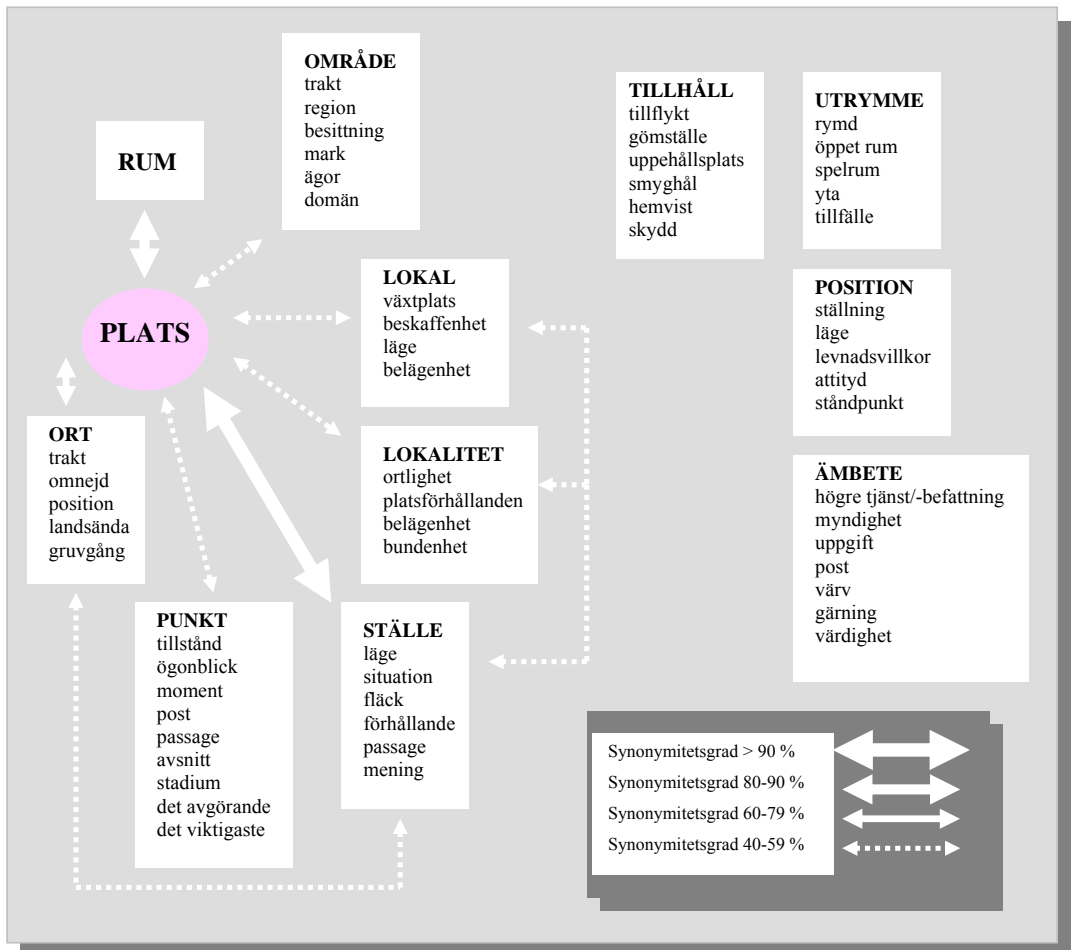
RUM

OMRÅDE
trakt
region
besittning
mark
ägor
domän

TILLHÅLL
tillflykt
gömställe
uppehållsplats
smyghål
hemvist
skydd

UTRYMME
rymd
öppet rum
spelrum
yta
tillfälle

PLATS

LOKAL
växtplats
beskaffenhet
läge
belägenhet

POSITION
ställning
läge
levnadsvillkor
attityd
ståndpunkt

ORT
trakt
omnejd
position
landsända
gruvgång

LOKALITET
ortlighet
platsförhållanden
belägenhet
bundenhet

ÄMBETE
högre tjänst/-befattning
myndighet
uppgift
post
värv
gärning
värdighet

PUNKT
tillstånd
ögonblick
moment
post
passage
avsnitt
stadium
det avgörande
det viktigaste

STÄLLE
läge
situation
fläck
förhållande
passage
mening

Synonymitetsgrad > 90 %
Synonymitetsgrad 80-90 %
Synonymitetsgrad 60-79 %
Synonymitetsgrad 40-59 %